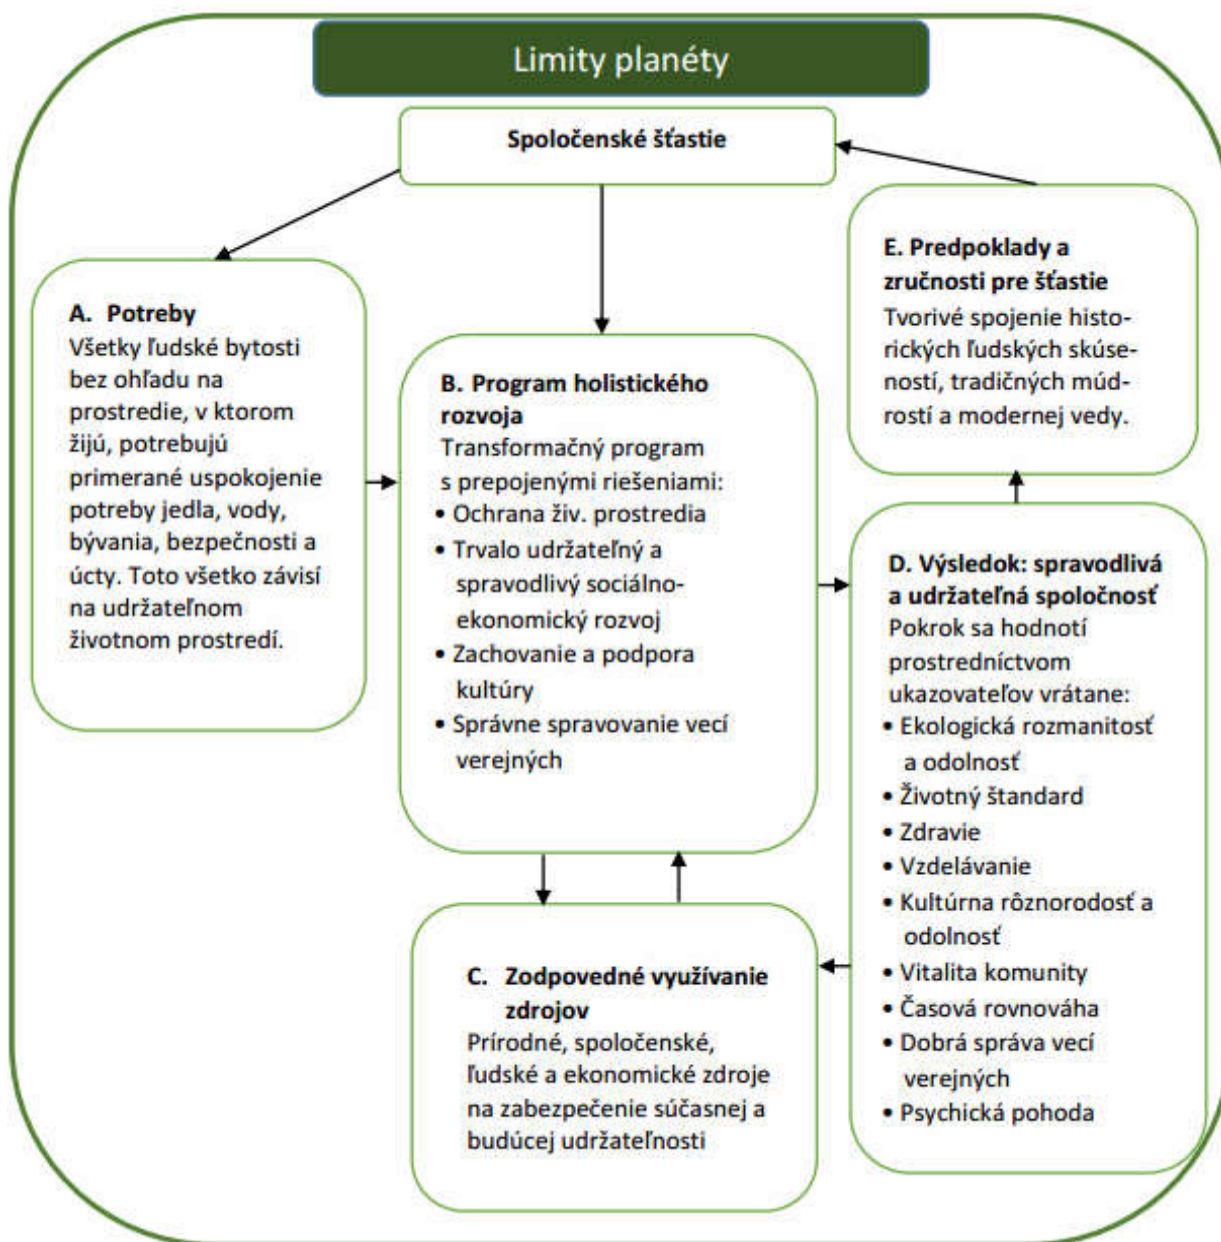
Limity planéty

Spoločenské šťastie

A. Potreby
Všetky ľudské bytosti bez ohľadu na prostredie, v ktorom žijú, potrebujú primerané uspokojenie potreby jedla, vody, bývania, bezpečnosti a úcty. Toto všetko závisí na udržateľnom životnom prostredí.

B. Program holistického rozvoja
Transformačný program s prepojenými riešeniami:
• Ochrana živ. prostredia
• Trvalo udržateľný a spravodlivý sociálno-ekonomický rozvoj
• Zachovanie a podpora kultúry
• Správne spravovanie vecí verejných

E. Predpoklady a zručnosti pre šťastie
Tvorivé spojenie historických ľudských skúseností, tradičných múdrostí a modernej vedy.

D. Výsledok: spravodlivá a udržateľná spoločnosť
Pokrok sa hodnotí prostredníctvom ukazovateľov vrátane:
• Ekologická rozmanitosť a odolnosť
• Životný štandard
• Zdravie
• Vzdelávanie
• Kultúrna rôznorodosť a odolnosť
• Vitalita komunity
• Časová rovnováha
• Dobrá správa vecí verejných
• Psychická pohoda

C. Zodpovedné využívanie zdrojov
Prírodné, spoločenské, ľudské a ekonomické zdroje na zabezpečenie súčasnej a budúcej udržateľnosti